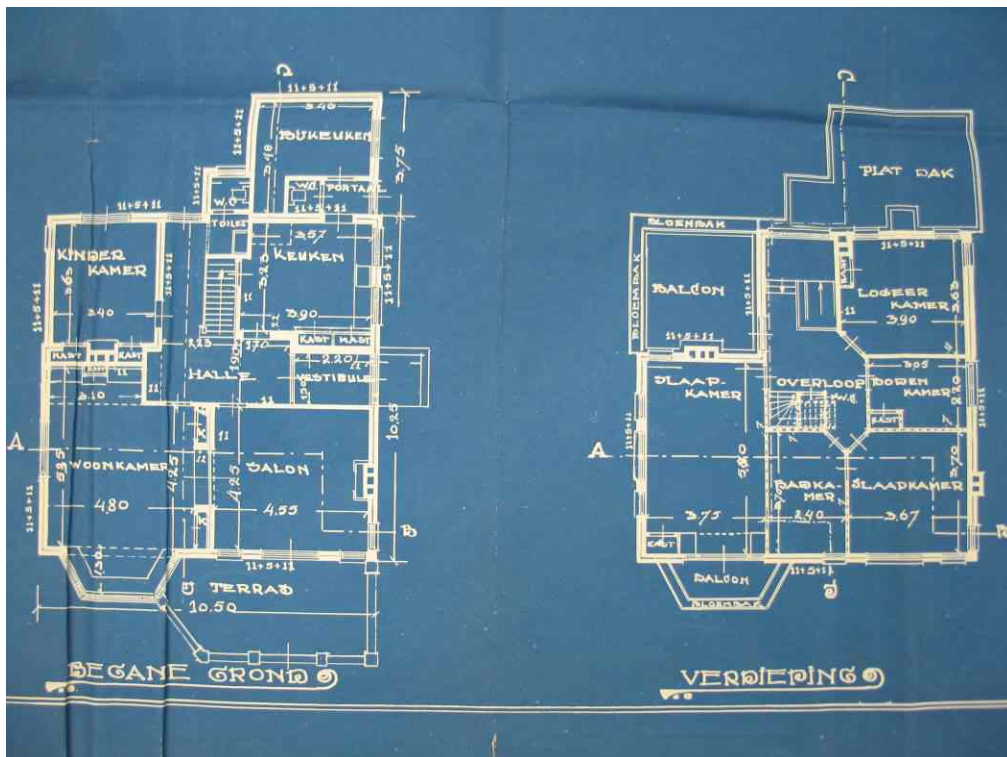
11+5+11
3.40
BIJKEUKEN
3.40
3.75
W.C. PORTAAL
11+5+11
W.C.
TOILET
11+5+11
KINDER KAMER
3.65
2.40
2.57
KEUKEN
3.20
3.90
11+5+11
KAST KAST
KAST KAST
1.70
2.20
HALLE
VESTIBULE
2.10
10.25
A
5.35
WOONKAMER
4.25
4.25
SALON
4.80
4.55
B
11+5+11
TERRAS
10.50
BEGANE GROND

PLAT DAK
BLOEMBAK
BALCON
LOGEER KAMER
3.90
11+5+11
SLAAP-KAMER
OVERLOOP
W.C.
BODEN KAMER
KAST
A
5.60
BADKA-MER
SLAAPKAMER
3.75
2.40
3.67
KAST
BALCON
BLOEMBAK
11+5+11
VERDIEPING